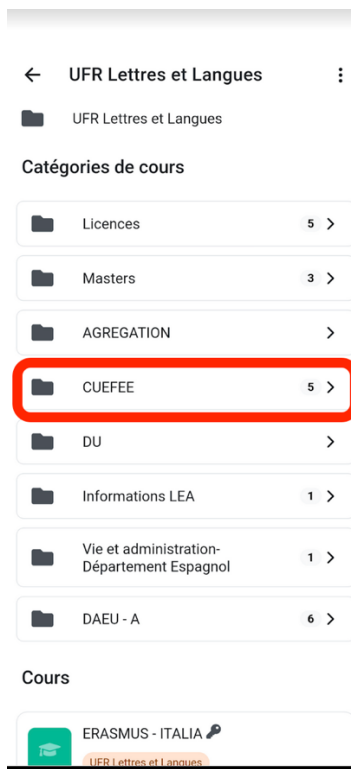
UFR Lettres et Langues

UFR Lettres et Langues

Catégories de cours

Licences 5

Masters 3

AGREGATION

CUEFEE 5

DU

Informations LEA 1

Vie et administration-Département Espagnol 1

DAEU - A 6

Cours

ERASMUS - ITALIA

UFR Lettres et Langues